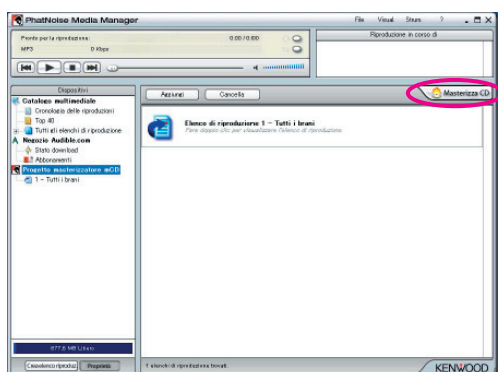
PhatNoise Media Manager

File Visual Strum ? _ □ X

Pronto per la riproduzione 0.00 / 0.00

MP3 0 Kbps

Riproduzione in corso di

Dispositivi

Catalogo multimediale

Cronologia delle riproduzioni

Top 40

Tutti gli elenchi di riproduzione

Negozio Audible.com

Stato download

Abbonamenti

Progetto masterizzatore mCD

1 - Tutti i brani

Aggiungi Cancella

Masterizza CD

Elenco di riproduzione 1 - Tutti i brani

Fare doppio clic per visualizzare l'elenco di riproduzione.

677.6 MB Liberi

Crea elenco riprod. Proprietà

1 elenchi di riproduzione trovati

KENWOOD